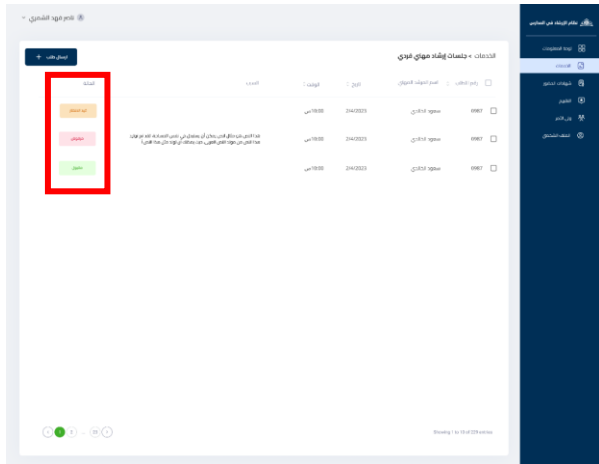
نظام الإرشاد في المدارس

لوحة المعلومات
الخدمات
شهادات الحضور
التقرير
ولي الأمر
الملف الشخصي

ناصر فهد الشمري

الخدمات > جلسات إرشاد مهاري فردي

إرسال طلب +

| | رقم الطلب | اسم المرشد الطلابي | تاريخ | الوقت | السبب | الحالة |
|---|---|---|---|---|---|---|
| | 0987 | سعود الخالدي | 2/4/2023 | 10:00 ص | | قيد الانتظار |
| | 0987 | سعود الخالدي | 2/4/2023 | 10:00 ص | هذا النص هو مثال لنص يمكن أن يستبدل في نفس المساحة، لقد تم توليد هذا النص من مولد النص العربى، حيث يمكنك أن تولد مثل هذا النص أ | مرفوض |
| | 0987 | سعود الخالدي | 2/4/2023 | 10:00 ص | | مقبول |

Showing 1 to 10 of 229 entries

1 2 ... 23